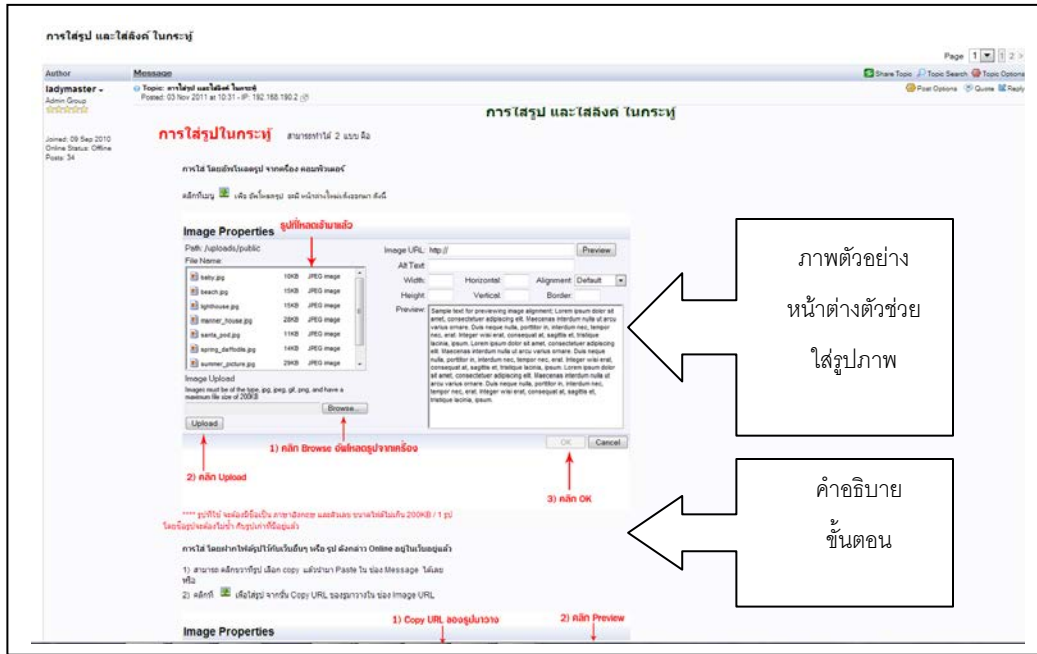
การใส่รูป และใส่ลิงค์ ในกระทู้

Page 1 1 2 >

Author | Message

Share Topic  Topic Search  Topic Options

ladymaster -
Admin Group

Joined: 09 Sep 2010
Online Status: Offline
Posts: 34

Topic: การใส่รูป และใส่ลิงค์ ในกระทู้
Posted: 03 Nov 2011 at 10:31 - IP: 192.168.190.2

Post Options  Quote  Reply

การใส่รูป และใส่ลิงค์ ในกระทู้

การใส่รูปในกระทู้ สามารถทำได้ 2 แบบ คือ

การใส่ โดยอัพโหลดรูป จากเครื่อง คอมพิวเตอร์

คลิกที่เมนู เพื่อ อัพโหลดรูป จะมี หน้าต่างใหม่แสดงออกมา ดังนี้

Image Properties รูปที่โหลดเข้ามาแล้ว

Path: /uploads/public
File Name:
baby.jpg 10KB JPEG image
beach.jpg 15KB JPEG image
lighthouse.jpg 15KB JPEG image
manner_house.jpg 28KB JPEG image
santa_pod.jpg 11KB JPEG image
spring_daffodils.jpg 14KB JPEG image
summer_picture.jpg 29KB JPEG image

Image Upload
Images must be of the type, jpg, jpeg, gif, png, and have a maximum file size of 200KB

Browse...
Upload

Image URL: http://
Preview
Alt Text:
Width: Horizontal: Alignment: Default
Height: Vertical: Border:
Preview: Sample text for previewing image alignment. Lorem ipsum dolor sit amet, consectetuer adipiscing elit. Maecenas interdum nulla ut arcu varius ornare. Duis neque nulla, porttitor in, interdum nec, tempor nec, erat. Integer wisi erat, consequat at, sagittis et, tristique lacinia, ipsum. Lorem ipsum dolor sit amet, consectetuer adipiscing elit. Maecenas interdum nulla ut arcu varius ornare. Duis neque nulla, porttitor in, interdum nec, tempor nec, erat. Integer wisi erat, consequat at, sagittis et, tristique lacinia, ipsum. Lorem ipsum dolor sit amet, consectetuer adipiscing elit. Maecenas interdum nulla ut arcu varius ornare. Duis neque nulla, porttitor in, interdum nec, tempor nec, erat. Integer wisi erat, consequat at, sagittis et, tristique lacinia, ipsum.

OK Cancel

1) คลิก Browse อัพโหลดรูปจากเครื่อง

2) คลิก Upload

3) คลิก OK

**** รูปที่ใช้ จะต้องมีชื่อเป็น ภาษาอังกฤษ และตัวเลข ขนาดไฟล์ไม่เกิน 200KB / 1 รูป โดยชื่อรูปจะต้องไม่ซ้ำ กับรูปภาพที่มีอยู่แล้ว

การใส่ โดยฝากไฟล์รูปไว้กับเว็บอื่นๆ หรือ รูป ดังกล่าว Online อยู่ในเว็บอยู่แล้ว

1) สามารถ คลิกขวาที่รูป เลือก copy แล้วนำมา Paste ใน ช่อง Message ได้เลย หรือ
2) คลิกที่ เพื่อใส่รูป จากนั้น Copy URL ของรูปมาวางใน ช่อง Image URL

Image Properties

1) Copy URL ของรูปมาวาง

2) คลิก Preview

ภาพตัวอย่าง หน้าต่างตัวช่วย ใส่รูปภาพ

คำอธิบาย ขั้นตอน